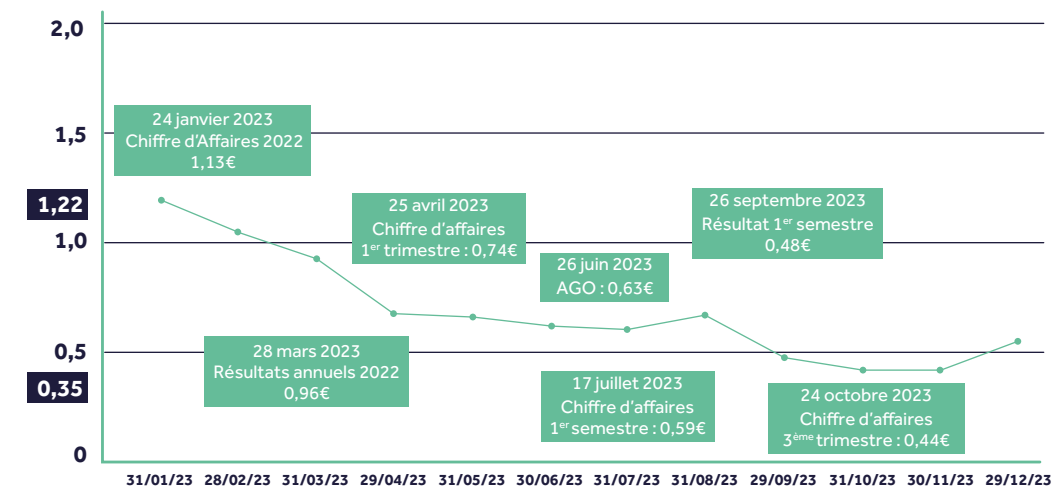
2,0

1,5

1,22

1,0

0,5

0,35

0

24 janvier 2023
Chiffre d'Affaires 2022
1,13€

25 avril 2023
Chiffre d'affaires
$1^{er}$ trimestre : 0,74€

26 juin 2023
AGO : 0,63€

26 septembre 2023
Résultat $1^{er}$ semestre
0,48€

28 mars 2023
Résultats annuels 2022
0,96€

17 juillet 2023
Chiffre d'affaires
$1^{er}$ semestre : 0,59€

24 octobre 2023
Chiffre d'affaires
$3^{ème}$ trimestre : 0,44€

31/01/23 28/02/23 31/03/23 29/04/23 31/05/23 30/06/23 31/07/23 31/08/23 29/09/23 31/10/23 30/11/23 29/12/23